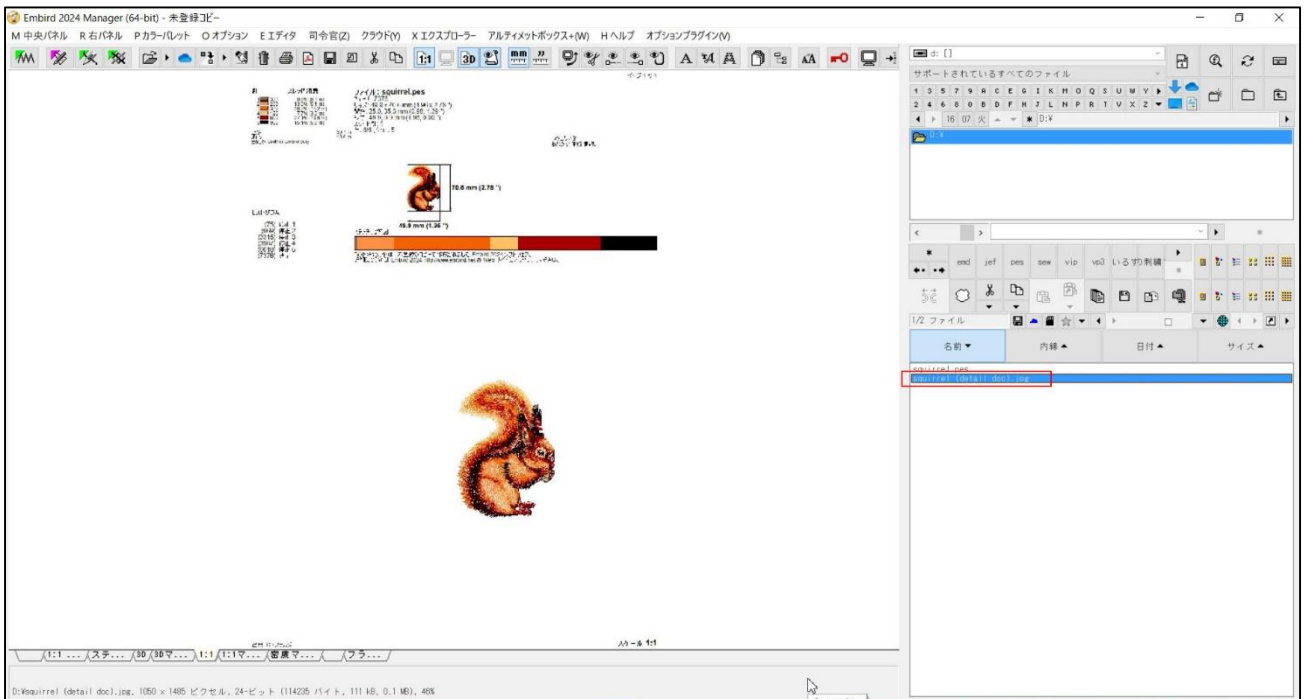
Embird 2024 Manager (64-bit) - 未登録コピー

M 中央パネル R 右パネル P カラーパレット O オプション E エディタ 司令官(Z) クラウド(Y) X エクスプローラー アルティメットボックス+(W) H ヘルプ オプションプラグイン(V)

ファイル: squirrel.pes

70.6 mm (2.78 ")

49.8 mm (1.96 ")

スケール 1:1

1:1 ... ステ... 3D 3Dマ... 1:1 1:1マ... 密度マ... フラ...

D:¥squirrel (detail doc).jpg, 1050 x 1485 ピクセル, 24-ビット (114235 バイト, 111 kB, 0.1 MB), 46%

d: []

サポートされているすべてのファイル

1 3 5 7 9 A C E G I K M O Q S U W Y

2 4 6 8 0 B D F H J L N P R T V X Z

16 07 火

D:¥

D:¥

emd jef pes sew vip vp3 いろずり刺繍

1/2 ファイル

名前 ▼ 内線 ▲ 日付 ▲ サイズ ▲

squirrel.pes

squirrel (detail doc).jpg